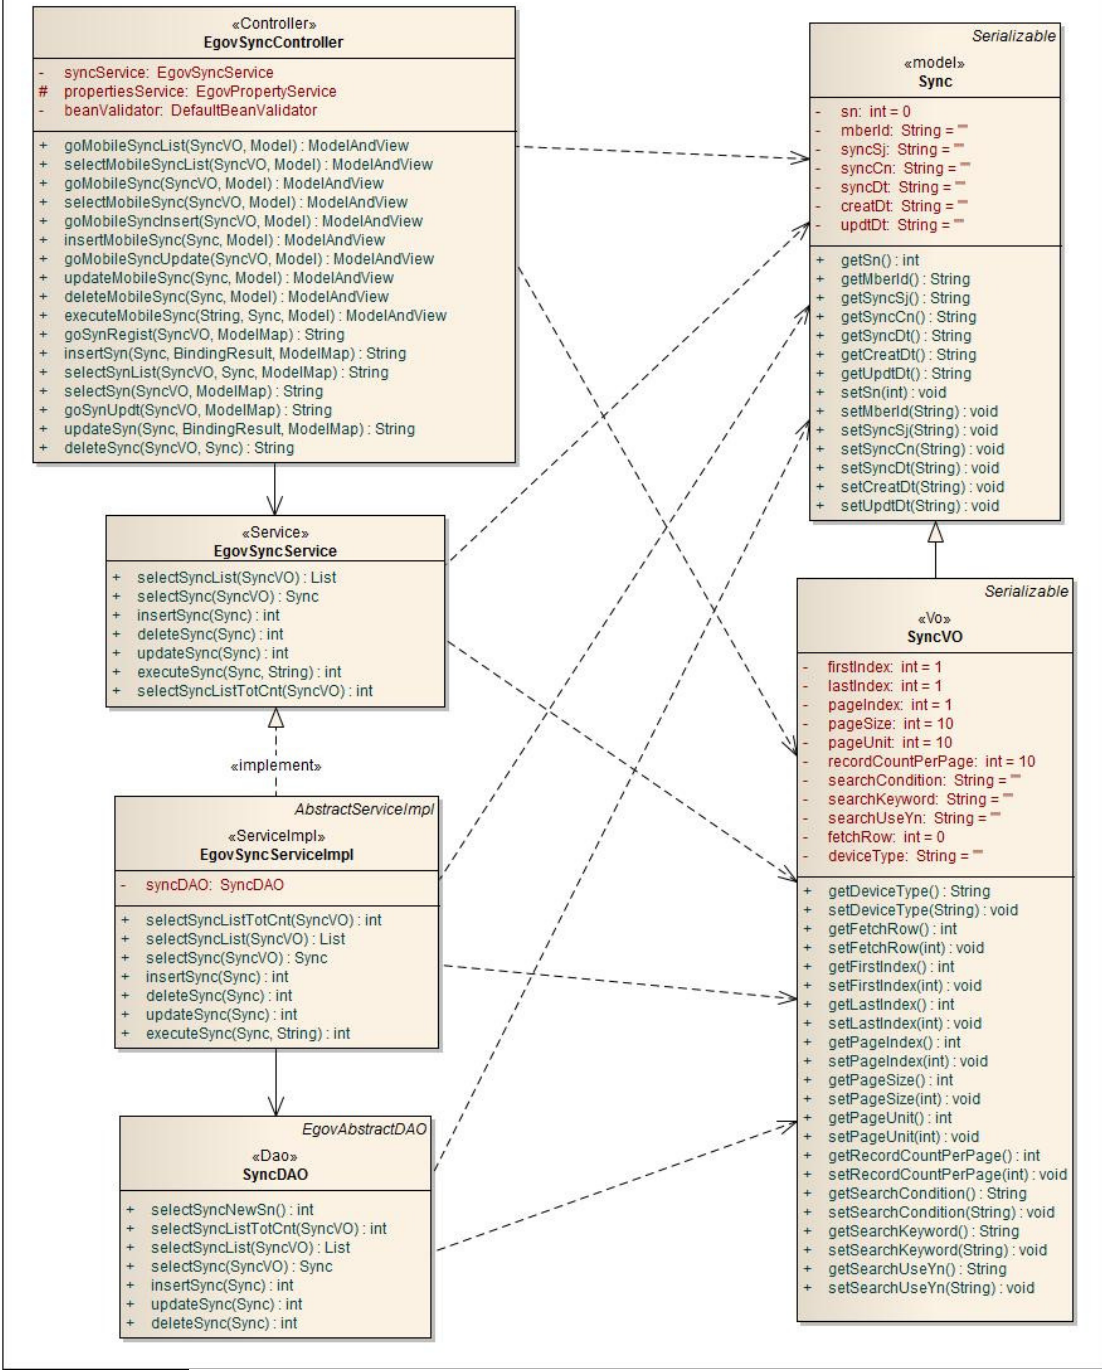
«Controller»
EgovSyncController

- syncService: EgovSyncService
# propertiesService: EgovPropertyService
- beanValidator: DefaultBeanValidator

+ goMobileSyncList(SyncVO, Model) : ModelAndView
+ selectMobileSyncList(SyncVO, Model) : ModelAndView
+ goMobileSync(SyncVO, Model) : ModelAndView
+ selectMobileSync(SyncVO, Model) : ModelAndView
+ goMobileSyncInsert(SyncVO, Model) : ModelAndView
+ insertMobileSync(Sync, Model) : ModelAndView
+ goMobileSyncUpdate(SyncVO, Model) : ModelAndView
+ updateMobileSync(Sync, Model) : ModelAndView
+ deleteMobileSync(Sync, Model) : ModelAndView
+ executeMobileSync(String, Sync, Model) : ModelAndView
+ goSynRegist(SyncVO, ModelMap) : String
+ insertSyn(Sync, BindingResult, ModelMap) : String
+ selectSynList(SyncVO, Sync, ModelMap) : String
+ selectSyn(SyncVO, ModelMap) : String
+ goSynUpdt(SyncVO, ModelMap) : String
+ updateSyn(Sync, BindingResult, ModelMap) : String
+ deleteSync(SyncVO, Sync) : String

Serializable
«model»
Sync

- sn: int = 0
- mberId: String = ""
- syncSj: String = ""
- syncCn: String = ""
- syncDt: String = ""
- creatDt: String = ""
- updtDt: String = ""

+ getSn() : int
+ getMberId() : String
+ getSyncSj() : String
+ getSyncCn() : String
+ getSyncDt() : String
+ getCreatDt() : String
+ getUpdtDt() : String
+ setSn(int) : void
+ setMberId(String) : void
+ setSyncSj(String) : void
+ setSyncCn(String) : void
+ setSyncDt(String) : void
+ setCreatDt(String) : void
+ setUpdtDt(String) : void

«Service»
EgovSyncService

+ selectSyncList(SyncVO) : List
+ selectSync(SyncVO) : Sync
+ insertSync(Sync) : int
+ deleteSync(Sync) : int
+ updateSync(Sync) : int
+ executeSync(Sync, String) : int
+ selectSyncListTotCnt(SyncVO) : int

«implement»

AbstractServiceImpl
«ServiceImpl»
EgovSyncServiceImpl

- syncDAO: SyncDAO

+ selectSyncListTotCnt(SyncVO) : int
+ selectSyncList(SyncVO) : List
+ selectSync(SyncVO) : Sync
+ insertSync(Sync) : int
+ deleteSync(Sync) : int
+ updateSync(Sync) : int
+ executeSync(Sync, String) : int

EgovAbstractDAO
«Dao»
SyncDAO

+ selectSyncNewSn() : int
+ selectSyncListTotCnt(SyncVO) : int
+ selectSyncList(SyncVO) : List
+ selectSync(SyncVO) : Sync
+ insertSync(Sync) : int
+ updateSync(Sync) : int
+ deleteSync(Sync) : int

Serializable
«Vo»
SyncVO

- firstIndex: int = 1
- lastIndex: int = 1
- pageIndex: int = 1
- pageSize: int = 10
- pageUnit: int = 10
- recordCountPerPage: int = 10
- searchCondition: String = ""
- searchKeyword: String = ""
- searchUseYn: String = ""
- fetchRow: int = 0
- deviceType: String = ""

+ getDeviceType() : String
+ setDeviceType(String) : void
+ getFetchRow() : int
+ setFetchRow(int) : void
+ getFirstIndex() : int
+ setFirstIndex(int) : void
+ getLastIndex() : int
+ setLastIndex(int) : void
+ getPageIndex() : int
+ setPageIndex(int) : void
+ getPageSize() : int
+ setPageSize(int) : void
+ getPageUnit() : int
+ setPageUnit(int) : void
+ getRecordCountPerPage() : int
+ setRecordCountPerPage(int) : void
+ getSearchCondition() : String
+ setSearchCondition(String) : void
+ getSearchKeyword() : String
+ setSearchKeyword(String) : void
+ getSearchUseYn() : String
+ setSearchUseYn(String) : void